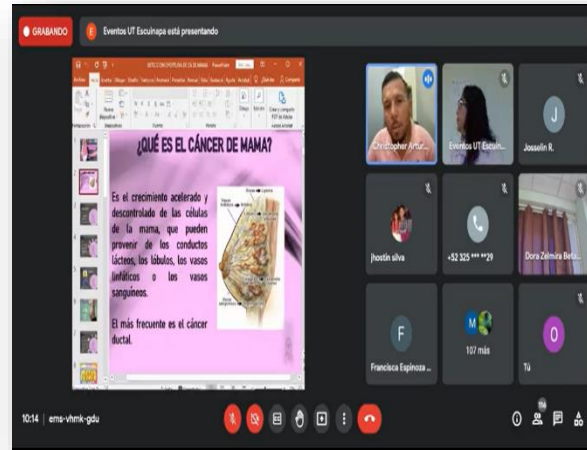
GRABANDO

E Eventos UT Escuinapa está presentando

¿QUÉ ES EL CÁNCER DE MAMA?

Es el crecimiento acelerado y descontrolado de las células de la mama, que pueden provenir de los conductos lácteos, los lóbulos, los vasos linfáticos o los vasos sanguíneos.

El más frecuente es el cáncer ductal.

Christopher Artur...

Eventos UT Escuin...

J

Josselin R.

jhostin silva

+52 325 *** **29

Dora Zelmira Betl...

F

Francisca Espinoza ...

107 más

O

Tú

10:14 | ems-vhmk-gdu